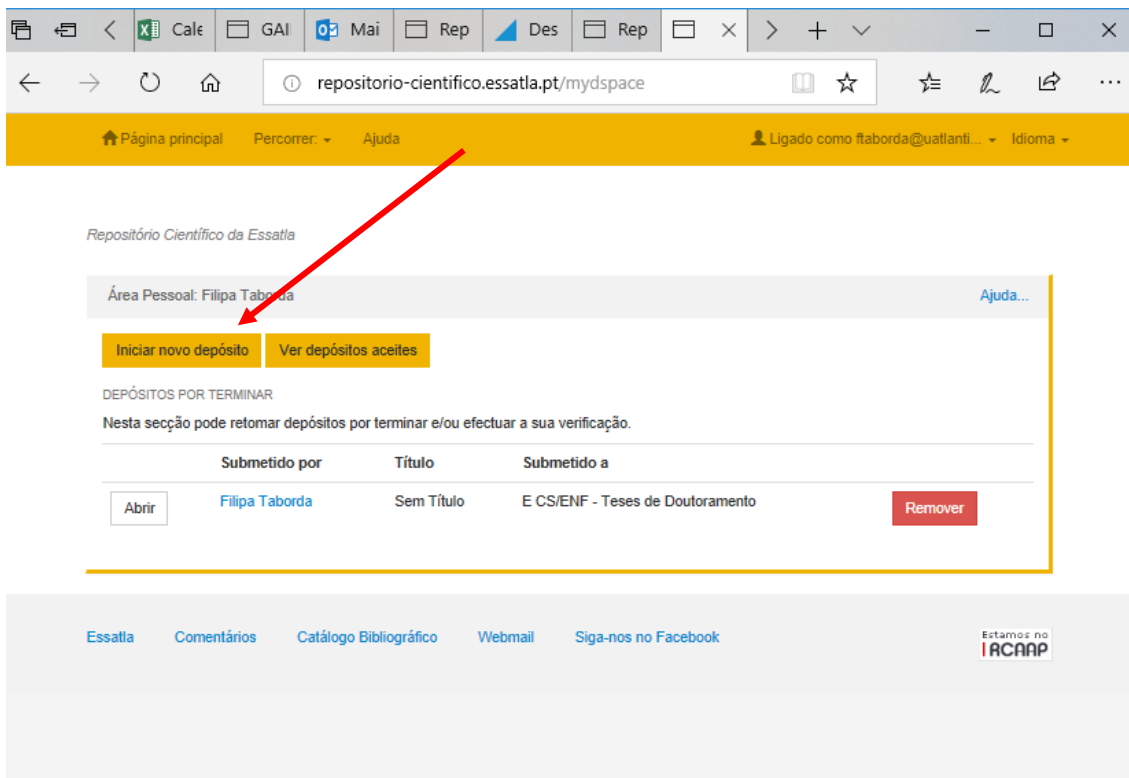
Cale | GAI | Mai | Rep | Des | Rep

repositorio-cientifico.essatla.pt/mydspace

Página principal   Percorrer:   Ajuda   Ligado como ftaborda@uatlanti...   Idioma

Repositório Científico da Essatla

Área Pessoal: Filipa Taborda   Ajuda...

Iniciar novo depósito   Ver depósitos aceites

DEPÓSITOS POR TERMINAR

Nesta secção pode retomar depósitos por terminar e/ou efectuar a sua verificação.

| | Submetido por | Título | Submetido a | |
|---|---|---|---|---|
| Abrir | Filipa Taborda | Sem Título | E CS/ENF - Teses de Doutoramento | Remover |

Essatla   Comentários   Catálogo Bibliográfico   Webmail   Siga-nos no Facebook

Estamos no RCAAP